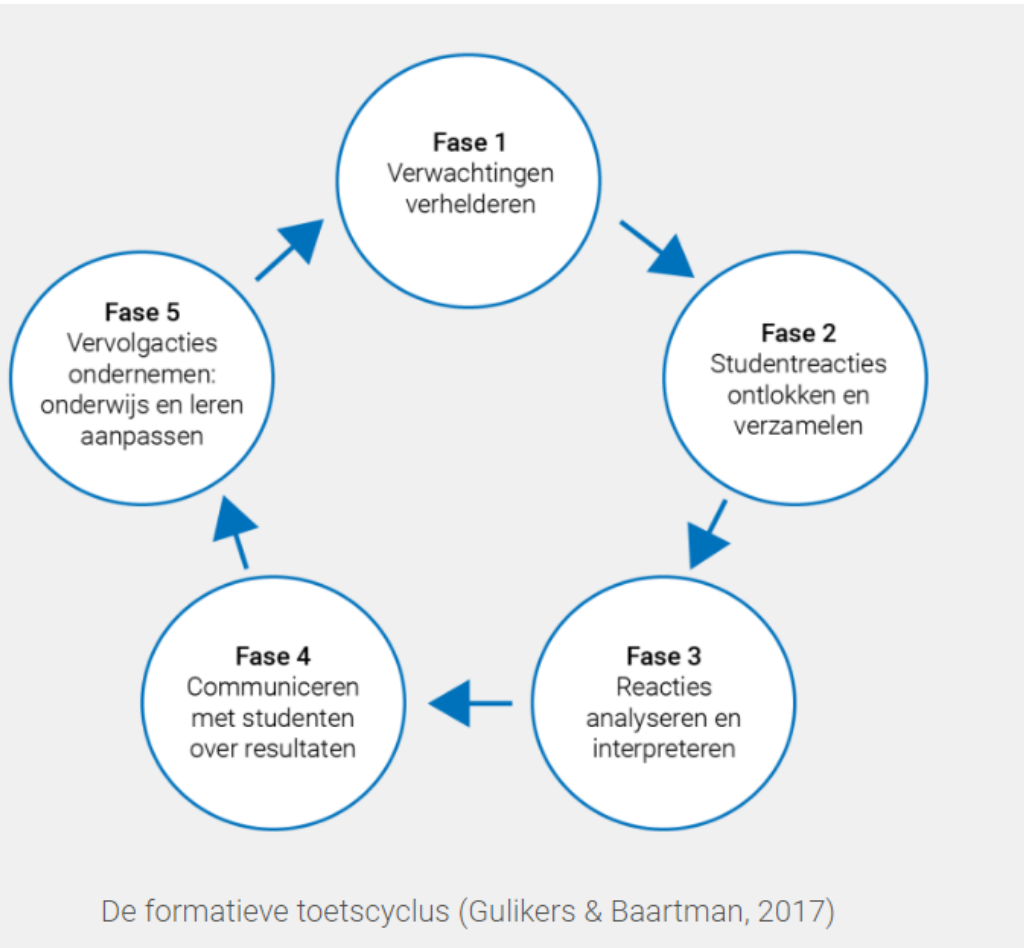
**Fase 1**
Verwachtingen verhelderen

**Fase 2**
Studentreacties ontlokken en verzamelen

**Fase 3**
Reacties analyseren en interpreteren

**Fase 4**
Communiceren met studenten over resultaten

**Fase 5**
Vervolgacties ondernemen: onderwijs en leren aanpassen

De formatieve toetscyclus (Gulikers & Baartman, 2017)